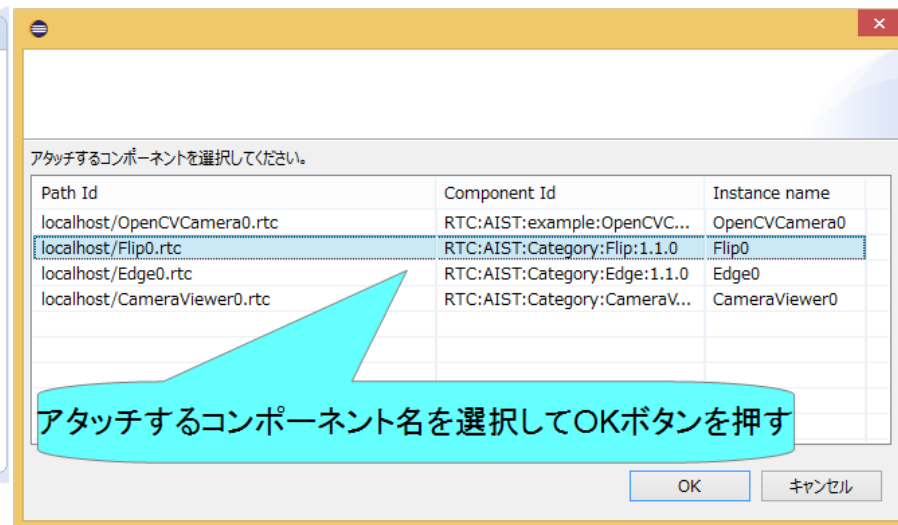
アタッチするコンポーネントを選択してください。

| Path Id | Component Id | Instance name |
|---|---|---|
| localhost/OpenCVCamera0.rtc | RTC:AIST:example:OpenCVC... | OpenCVCamera0 |
| localhost/Flip0.rtc | RTC:AIST:Category:Flip:1.1.0 | Flip0 |
| localhost/Edge0.rtc | RTC:AIST:Category:Edge:1.1.0 | Edge0 |
| localhost/CameraViewer0.rtc | RTC:AIST:Category:CameraV... | CameraViewer0 |

アタッチするコンポーネント名を選択してOKボタンを押す

OK
キャンセル